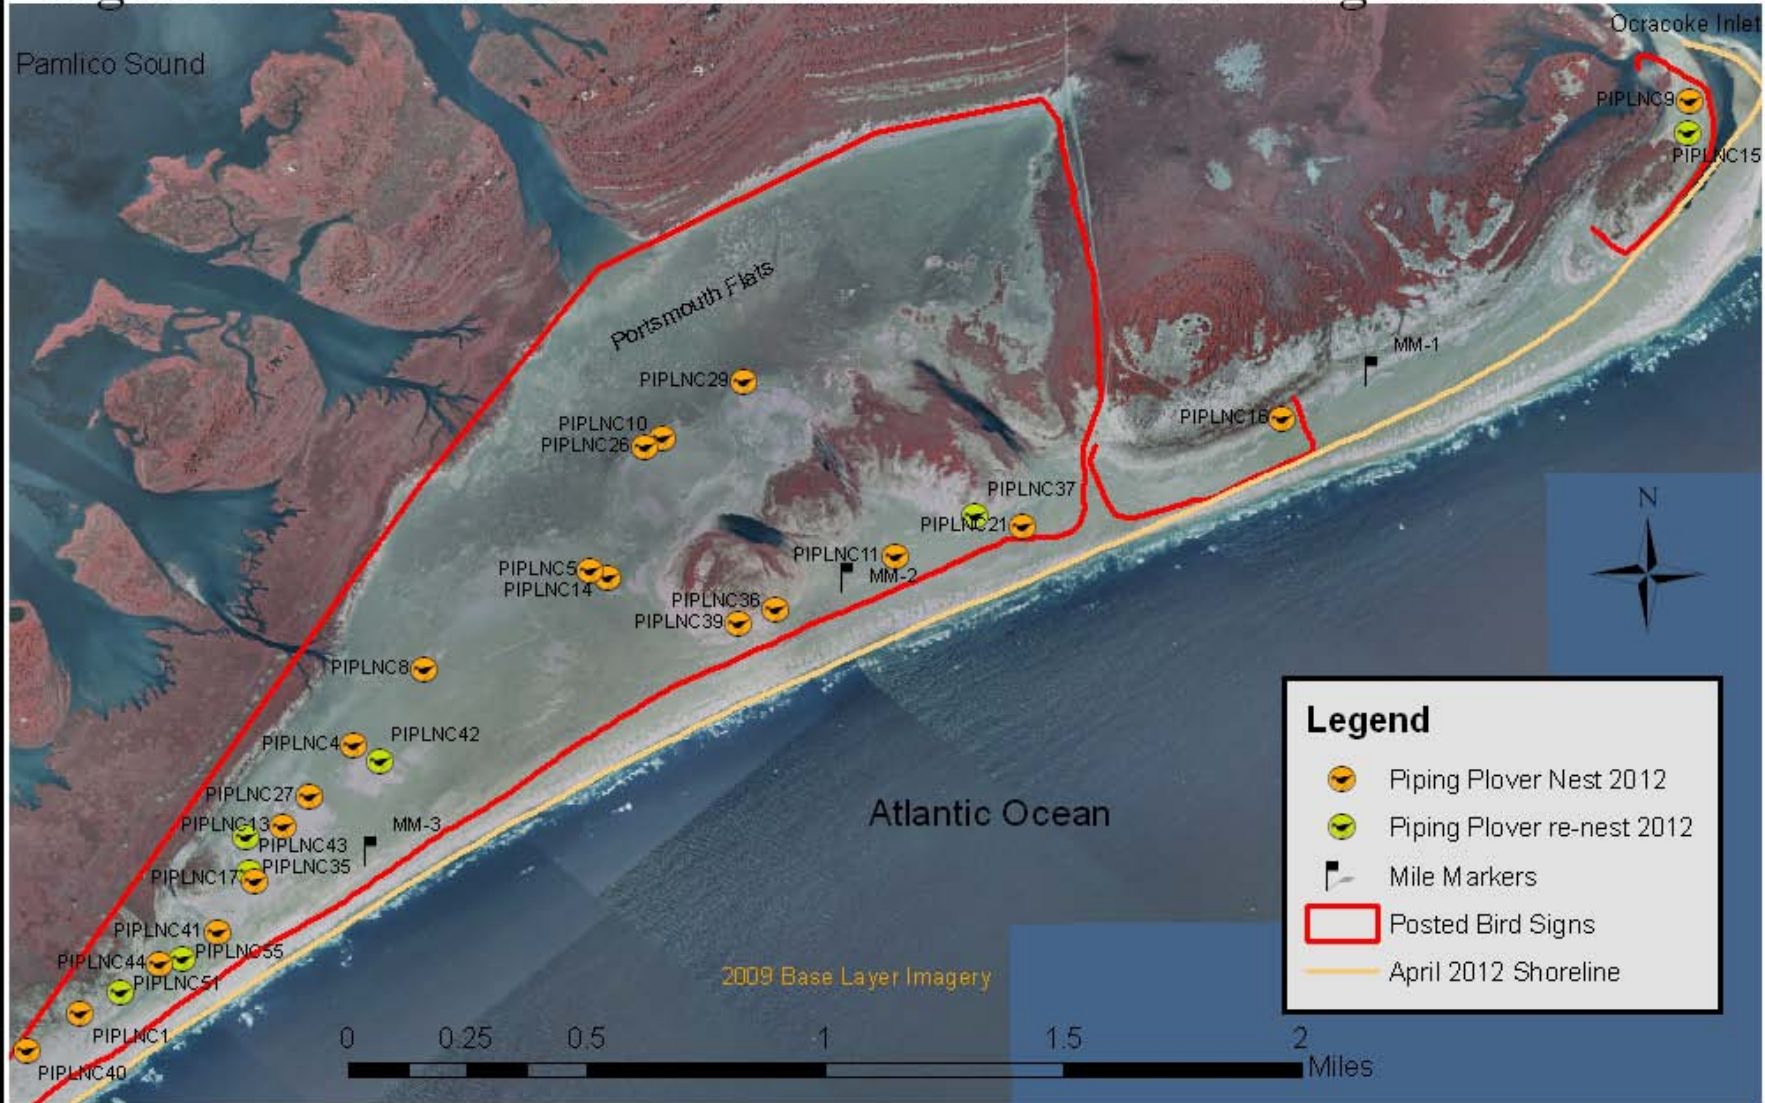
Pamlico Sound

Ocracoke Inlet

PIPLNC9
PIPLNC15

Portsmouth Flats

PIPLNC29

PIPLNC10
PIPLNC26

MM-1

PIPLNC16

PIPLNC37
PIPLNC21

PIPLNC11
MM-2

PIPLNC5
PIPLNC14

PIPLNC36
PIPLNC39

PIPLNC8

PIPLNC4
PIPLNC42

PIPLNC27
PIPLNC13
PIPLNC43
MM-3
PIPLNC35
PIPLNC17

PIPLNC41
PIPLNC55
PIPLNC44
PIPLNC51
PIPLNC1
PIPLNC40

N

Atlantic Ocean

2009 Base Layer Imagery

Legend
Piping Plover Nest 2012
Piping Plover re-nest 2012
Mile Markers
Posted Bird Signs
April 2012 Shoreline

0 0.25 0.5 1 1.5 2 Miles